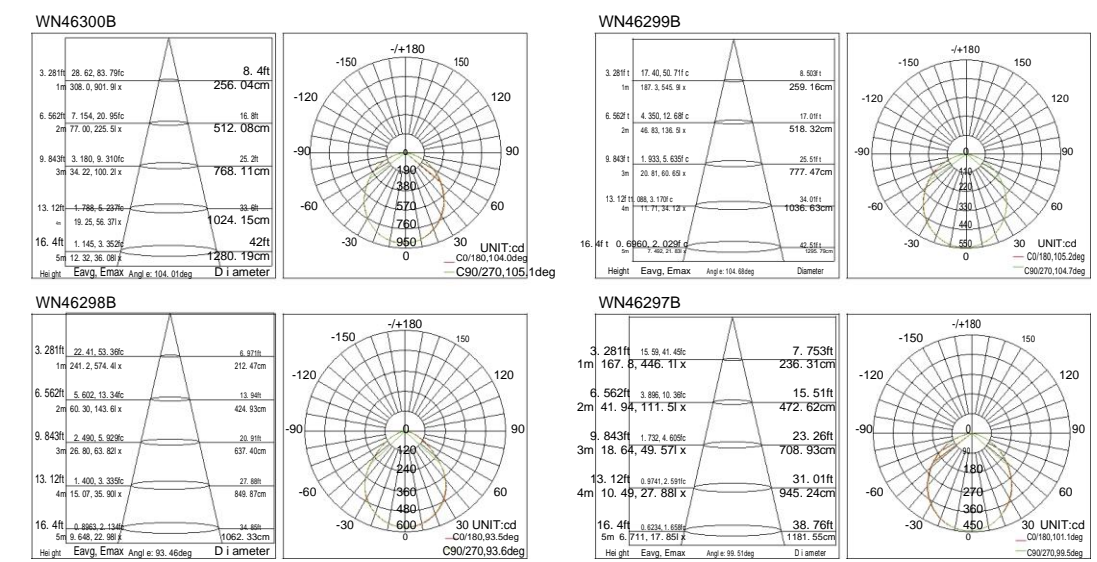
WN46300B

3. 281ft 28. 62, 83. 79fc 8. 4ft
1m 308. 0, 901. 9l x 256. 04cm
6. 562ft 7. 154, 20. 95fc 16. 8ft
2m 77. 00, 225. 5l x 512. 08cm
9. 843ft 3. 180, 9. 310fc 25. 2ft
3m 34. 22, 100. 2l x 768. 11cm
13. 12ft 1. 788, 5. 237fc 33. 6ft
4m 19. 25, 56. 37l x 1024. 15cm
16. 4ft 1. 145, 3. 352fc 42ft
5m 12. 32, 36. 08l x 1280. 19cm
Hei ght Eavg, Emax Angl e: 104. 01deg D i ameter

-/+180
-150 150
-120 120
-90 90
-60 60
-30 30
0
190
380
570
760
950
UNIT:cd
C0/180,104.0deg
C90/270,105.1deg

WN46299B

3. 281ft 17. 40, 50. 71f c 8. 503ft
1m 187. 3, 545. 9l x 259. 16cm
6. 562ft 4. 350, 12. 68f c 17. 01ft
2m 46. 83, 136. 5l x 518. 32cm
9. 843ft 1. 933, 5. 635f c 25. 51ft
3m 20. 81, 60. 65l x 777. 47cm
13. 12ft 1. 088, 3. 170f c 34. 01ft
4m 11. 71, 34. 12l x 1036. 63cm
16. 4ft 0. 6960, 2. 029f c 42. 51ft
5m 7. 492, 21. 83l x 1295. 79cm
Height Eavg, Emax Angle: 104. 68deg Diameter

-/+180
-150 150
-120 120
-90 90
-60 60
-30 30
0
110
220
330
440
550
UNIT:cd
C0/180,105.2deg
C90/270,104.7deg

WN46298B

3. 281ft 22. 41, 53. 36fc 6. 971ft
1m 241. 2, 574. 4l x 212. 47cm
6. 562ft 5. 602, 13. 34fc 13. 94ft
2m 60. 30, 143. 6l x 424. 93cm
9. 843ft 2. 490, 5. 929fc 20. 91ft
3m 26. 80, 63. 82l x 637. 40cm
13. 12ft 1. 400, 3. 335fc 27. 88ft
4m 15. 07, 35. 90l x 849. 87cm
16. 4ft 0. 8963, 2. 134fc 34. 85ft
5m 9. 648, 22. 98l x 1062. 33cm
Hei ght Eavg, Emax Angl e: 93. 46deg D i ameter

-/+180
-150 150
-120 120
-90 90
-60 60
-30 30
0
120
240
360
480
600
UNIT:cd
C0/180,93.5deg
C90/270,93.6deg

WN46297B

3. 281ft 15. 59, 41. 45fc 7. 753ft
1m 167. 8, 446. 1l x 236. 31cm
6. 562ft 3. 896, 10. 36fc 15. 51ft
2m 41. 94, 111. 5l x 472. 62cm
9. 843ft 1. 732, 4. 605fc 23. 26ft
3m 18. 64, 49. 57l x 708. 93cm
13. 12ft 0. 9741, 2. 591fc 31. 01ft
4m 10. 49, 27. 88l x 945. 24cm
16. 4ft 0. 6234, 1. 658fc 38. 76ft
5m 6. 711, 17. 85l x 1181. 55cm
Hei ght Eavg, Emax Angl e: 99. 51deg D i ameter

-/+180
-150 150
-120 120
-90 90
-60 60
-30 30
0
90
180
270
360
450
UNIT:cd
C0/180,101.1deg
C90/270,99.5deg